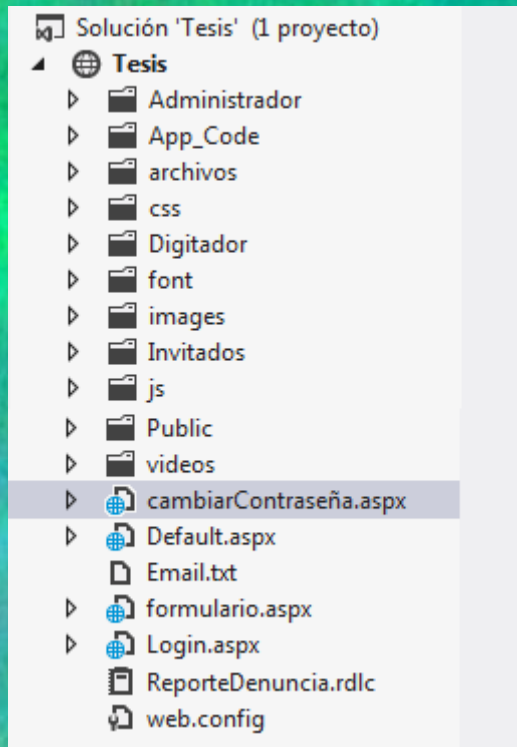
Solución 'Tesis' (1 proyecto)
Tesis
Administrador
App_Code
archivos
css
Digitador
font
images
Invitados
js
Public
videos
cambiarContraseña.aspx
Default.aspx
Email.txt
formulario.aspx
Login.aspx
ReporteDenuncia.rdlc
web.config